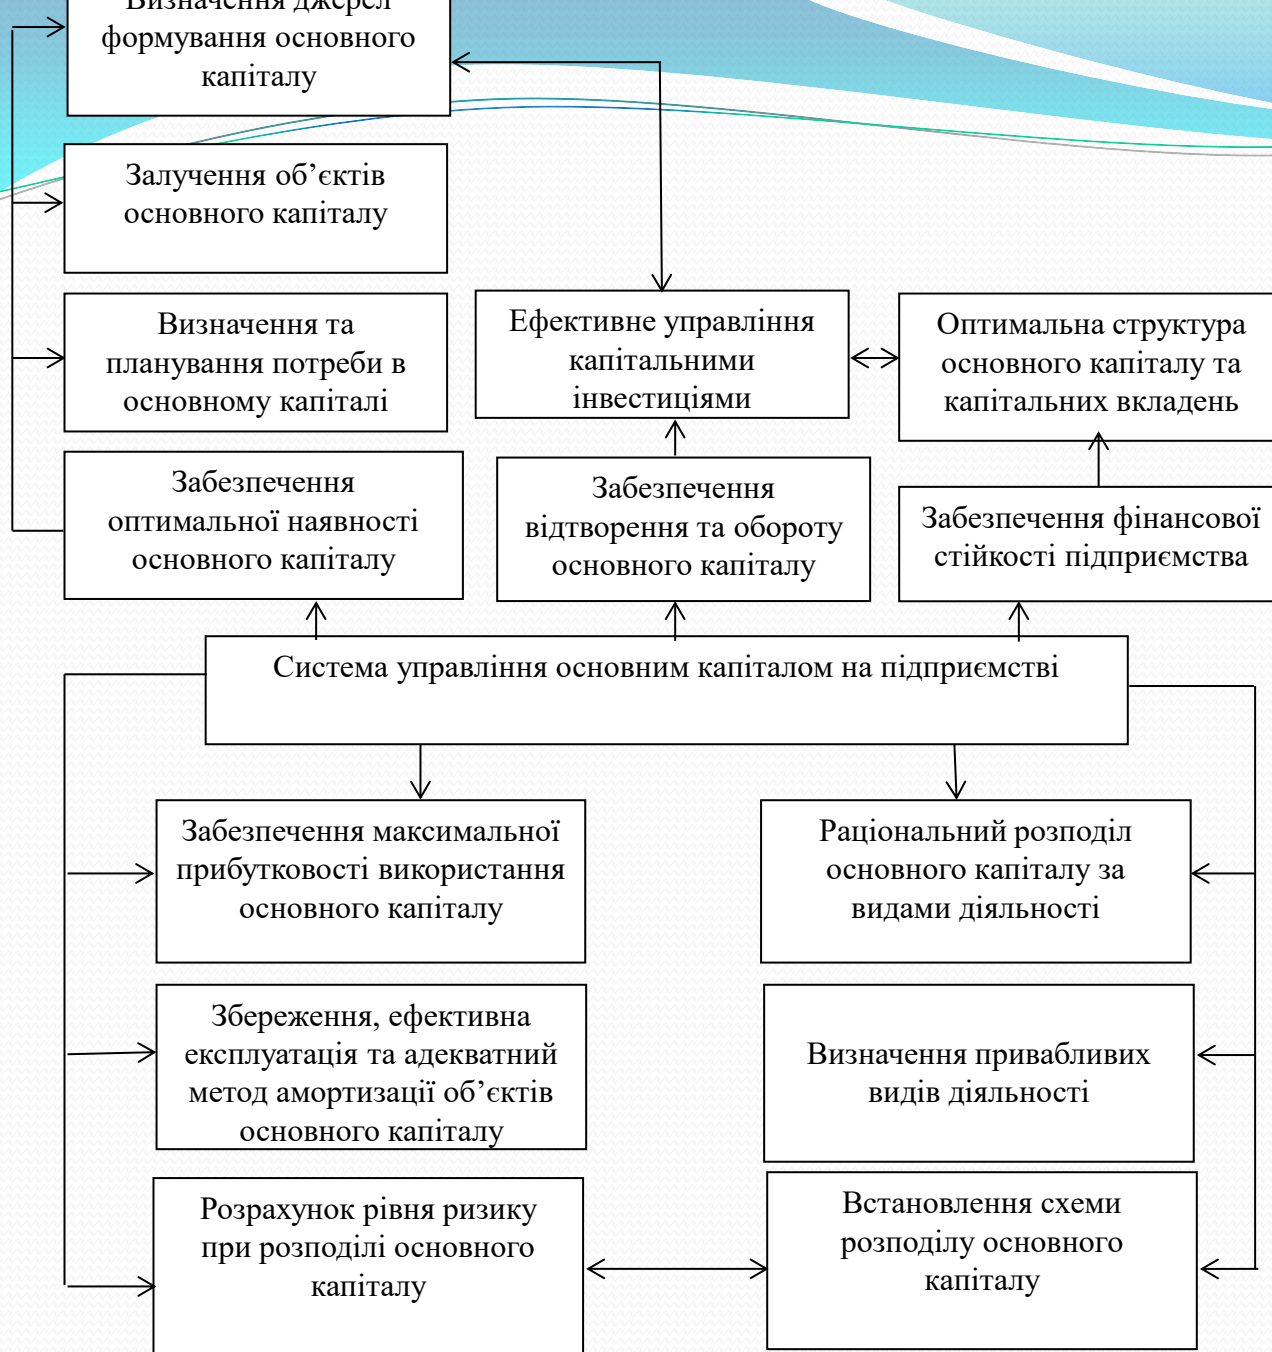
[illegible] формування основного капіталу

Залучення об’єктів основного капіталу

Визначення та планування потреби в основному капіталі

Ефективне управління капітальними інвестиціями

Оптимальна структура основного капіталу та капітальних вкладень

Забезпечення оптимальної наявності основного капіталу

Забезпечення відтворення та обороту основного капіталу

Забезпечення фінансової стійкості підприємства

Система управління основним капіталом на підприємстві

Забезпечення максимальної прибутковості використання основного капіталу

Раціональний розподіл основного капіталу за видами діяльності

Збереження, ефективна експлуатація та адекватний метод амортизації об’єктів основного капіталу

Визначення привабливих видів діяльності

Розрахунок рівня ризику при розподілі основного капіталу

Встановлення схеми розподілу основного капіталу